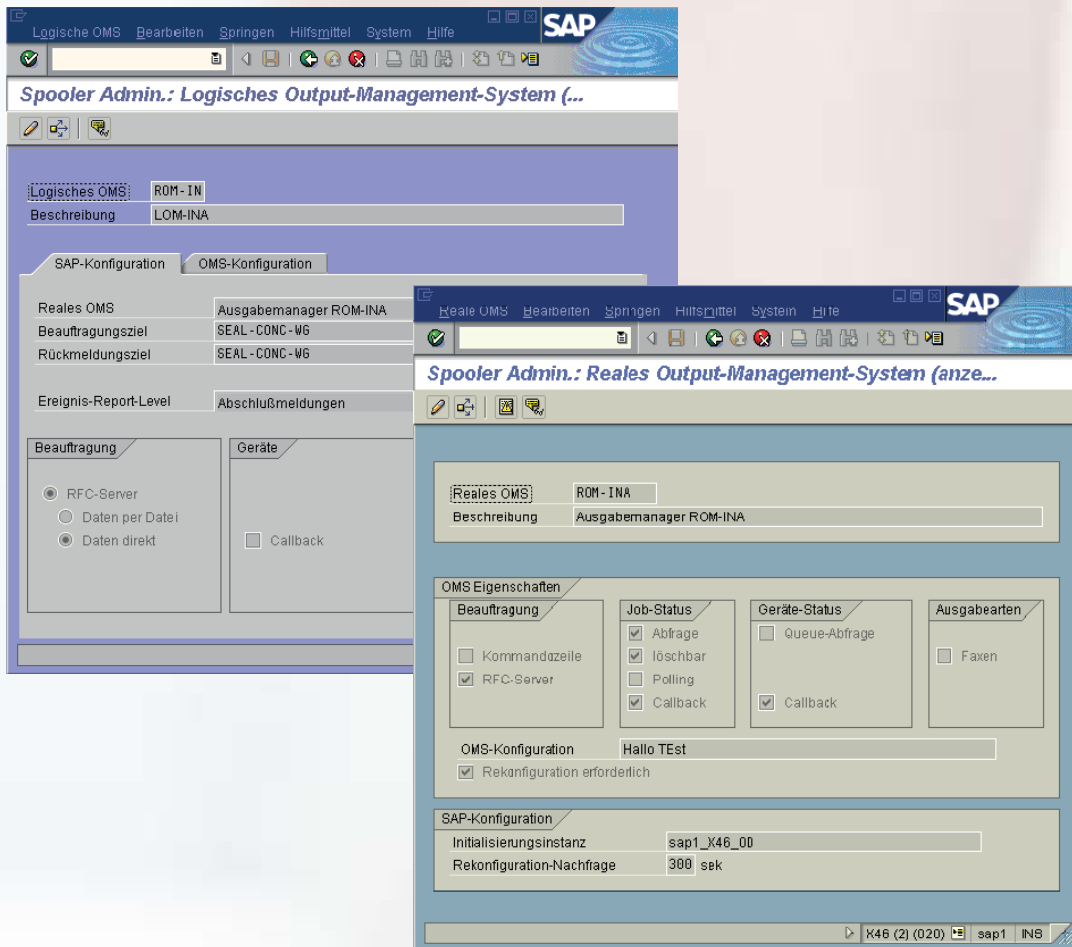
Logische OMS Bearbeiten Springen Hilfsmittel System Hilfe

SAP

Spooler Admin.: Logisches Output-Management-System (...

Logisches OMS ROM-IN
Beschreibung LOM-INA

SAP-Konfiguration OMS-Konfiguration

Reales OMS Ausgabemanager ROM-INA
Beauftragungsziel SEAL-CONC-WG
Rückmeldungsziel SEAL-CONC-WG

Ereignis-Report-Level Abschlußmeldungen

Beauftragung
RFC-Server
Daten per Datei
Daten direkt

Geräte
Callback

Reale OMS Bearbeiten Springen Hilfsmittel System Hilfe

SAP

Spooler Admin.: Reales Output-Management-System (anze...

Reales OMS ROM-INA
Beschreibung Ausgabemanager ROM-INA

OMS Eigenschaften
Beauftragung
Kommandozeile
RFC-Server

Job-Status
Abfrage
löschbar
Polling
Callback

Geräte-Status
Queue-Abfrage
Callback

Ausgabearten
Faxen

OMS-Konfiguration Hallo TEst
Rekonfiguration erforderlich

SAP-Konfiguration
Initialisierungsinstanz sap1_X46_00
Rekonfiguration-Nachfrage 300 sek

X46 (2) (020) sap1 INS